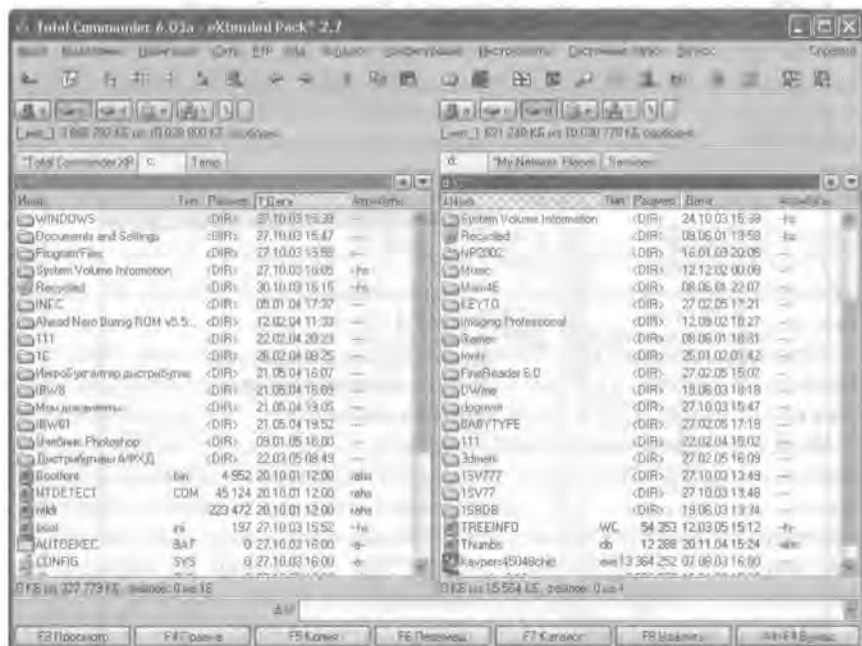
Total Commander 6.03a - eXtended Pack® 2.7

Файл Выделение Команды Сеть FTP Вид Конфигурация Инструменты Системные папки Запуск Справка

[-c-] 1 868 792 КБ из 10 038 800 КБ свободно

[-e-] 621 240 КБ из 10 030 770 КБ свободно

Total Commander XP | c: | Temp

d: | My Network Places | Samples

c:\*.*

d:\*.*

| Имя | Тип | Размер | Дата | Атрибуты |
|---|---|---|---|---|
| WINDOWS | | <DIR> | 27.10.03 15:39 | — |
| Documents and Settings | | <DIR> | 27.10.03 15:47 | — |
| Program Files | | <DIR> | 27.10.03 15:58 | — |
| System Volume Information | | <DIR> | 27.10.03 16:05 | -hs |
| Recycled | | <DIR> | 30.10.03 16:15 | -hs |
| INFC | | <DIR> | 05.01.04 17:37 | — |
| Ahead Nero Burnig ROM v5.5... | | <DIR> | 12.02.04 11:33 | — |
| 111 | | <DIR> | 22.02.04 20:23 | — |
| 1E | | <DIR> | 26.02.04 08:25 | — |
| Миробухгалтер дистрибутив | | <DIR> | 21.05.04 16:07 | — |
| IBW8 | | <DIR> | 21.05.04 16:09 | — |
| Мои документы | | <DIR> | 21.05.04 19:05 | — |
| IBW61 | | <DIR> | 21.05.04 19:52 | — |
| Учебник Photoshop | | <DIR> | 09.01.05 16:00 | — |
| Дистрибутивы АФХД | | <DIR> | 22.03.05 08:49 | — |
| Bootfont | bin | 4 952 | 20.10.01 12:00 | rahs |
| NTDETECT | COM | 45 124 | 20.10.01 12:00 | rahs |
| ntldr | | 223 472 | 20.10.01 12:00 | rahs |
| boot | ini | 197 | 27.10.03 15:52 | -hs |
| AUTOEXEC | BAT | 0 | 27.10.03 16:00 | -a- |
| CONFIG | SYS | 0 | 27.10.03 16:00 | -a- |

| Имя | Тип | Размер | Дата | Атрибуты |
|---|---|---|---|---|
| System Volume Information | | <DIR> | 24.10.03 15:39 | -hs |
| Recycled | | <DIR> | 08.06.01 13:58 | -hs |
| NP2002 | | <DIR> | 16.01.03 20:05 | — |
| Music | | <DIR> | 12.12.02 00:08 | — |
| Main4E | | <DIR> | 08.06.01 22:07 | — |
| KEYTO | | <DIR> | 27.02.05 17:21 | — |
| Imaging Professional | | <DIR> | 12.09.02 18:27 | — |
| Games | | <DIR> | 08.06.01 18:31 | — |
| fonts | | <DIR> | 25.01.02 01:42 | — |
| FineReader 6.0 | | <DIR> | 27.02.05 15:07 | — |
| DWme | | <DIR> | 19.06.03 18:18 | — |
| dogovor | | <DIR> | 27.10.03 15:47 | — |
| BABYTYPE | | <DIR> | 27.02.05 17:18 | — |
| 111 | | <DIR> | 22.02.04 15:02 | — |
| 3dmem | | <DIR> | 27.02.05 16:09 | — |
| 1SV777 | | <DIR> | 27.10.03 13:49 | — |
| 1SV77 | | <DIR> | 27.10.03 13:48 | — |
| 1SBDB | | <DIR> | 19.06.03 13:34 | — |
| TREEINFO | WC | 54 353 | 12.03.05 15:12 | -h- |
| Thumbs | db | 12 288 | 20.11.04 15:24 | -ahs |
| Kavpers45048chk | exe | 13 364 252 | 07.08.03 16:00 | — |

0 КБ из 327 779 КБ, файлов: 0 из 16

0 КБ из 15 564 КБ, файлов: 0 из 4

d:\>

F3 Просмотр | F4 Правка | F5 Копия | F6 Перемещ | F7 Каталог | F8 Удалить | Alt+F4 Выход